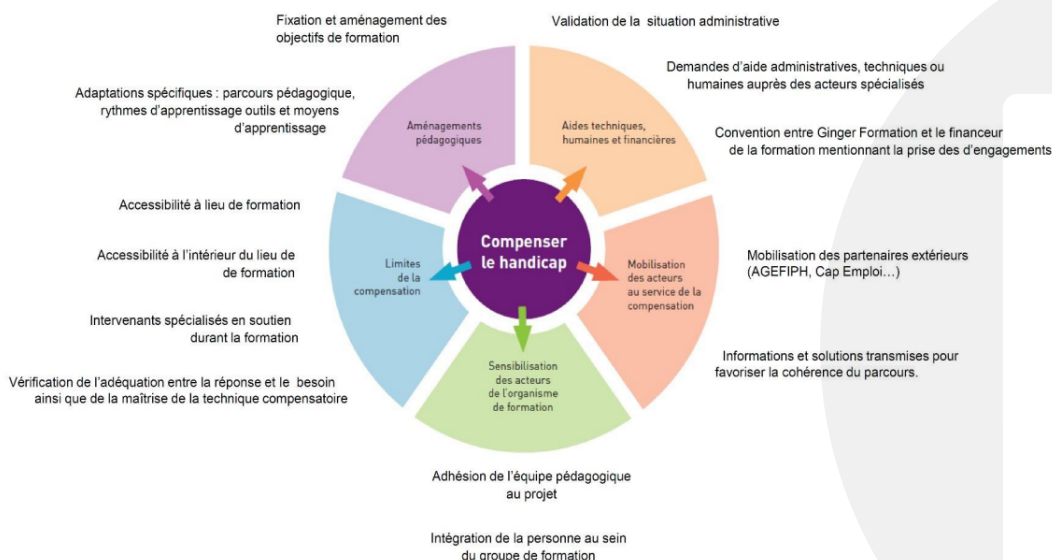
Fixation et aménagement des objectifs de formation

Validation de la situation administrative

Demandes d'aide administratives, techniques ou humaines auprès des acteurs spécialisés

Adaptations spécifiques : parcours pédagogique, rythmes d'apprentissage outils et moyens d'apprentissage

Aménagements pédagogiques

Aides techniques, humaines et financières

Convention entre Ginger Formation et le financeur de la formation mentionnant la prise des d'engagements

Accessibilité à lieu de formation

Compenser le handicap

Accessibilité à l'intérieur du lieu de de formation

Limites de la compensation

Mobilisation des acteurs au service de la compensation

Mobilisation des partenaires extérieurs (AGEFIPH, Cap Emploi…)

Intervenants spécialisés en soutien durant la formation

Sensibilisation des acteurs de l'organisme de formation

Informations et solutions transmises pour favoriser la cohérence du parcours.

Vérification de l'adéquation entre la réponse et le besoin ainsi que de la maîtrise de la technique compensatoire

Adhésion de l'équipe pédagogique au projet

Intégration de la personne au sein du groupe de formation